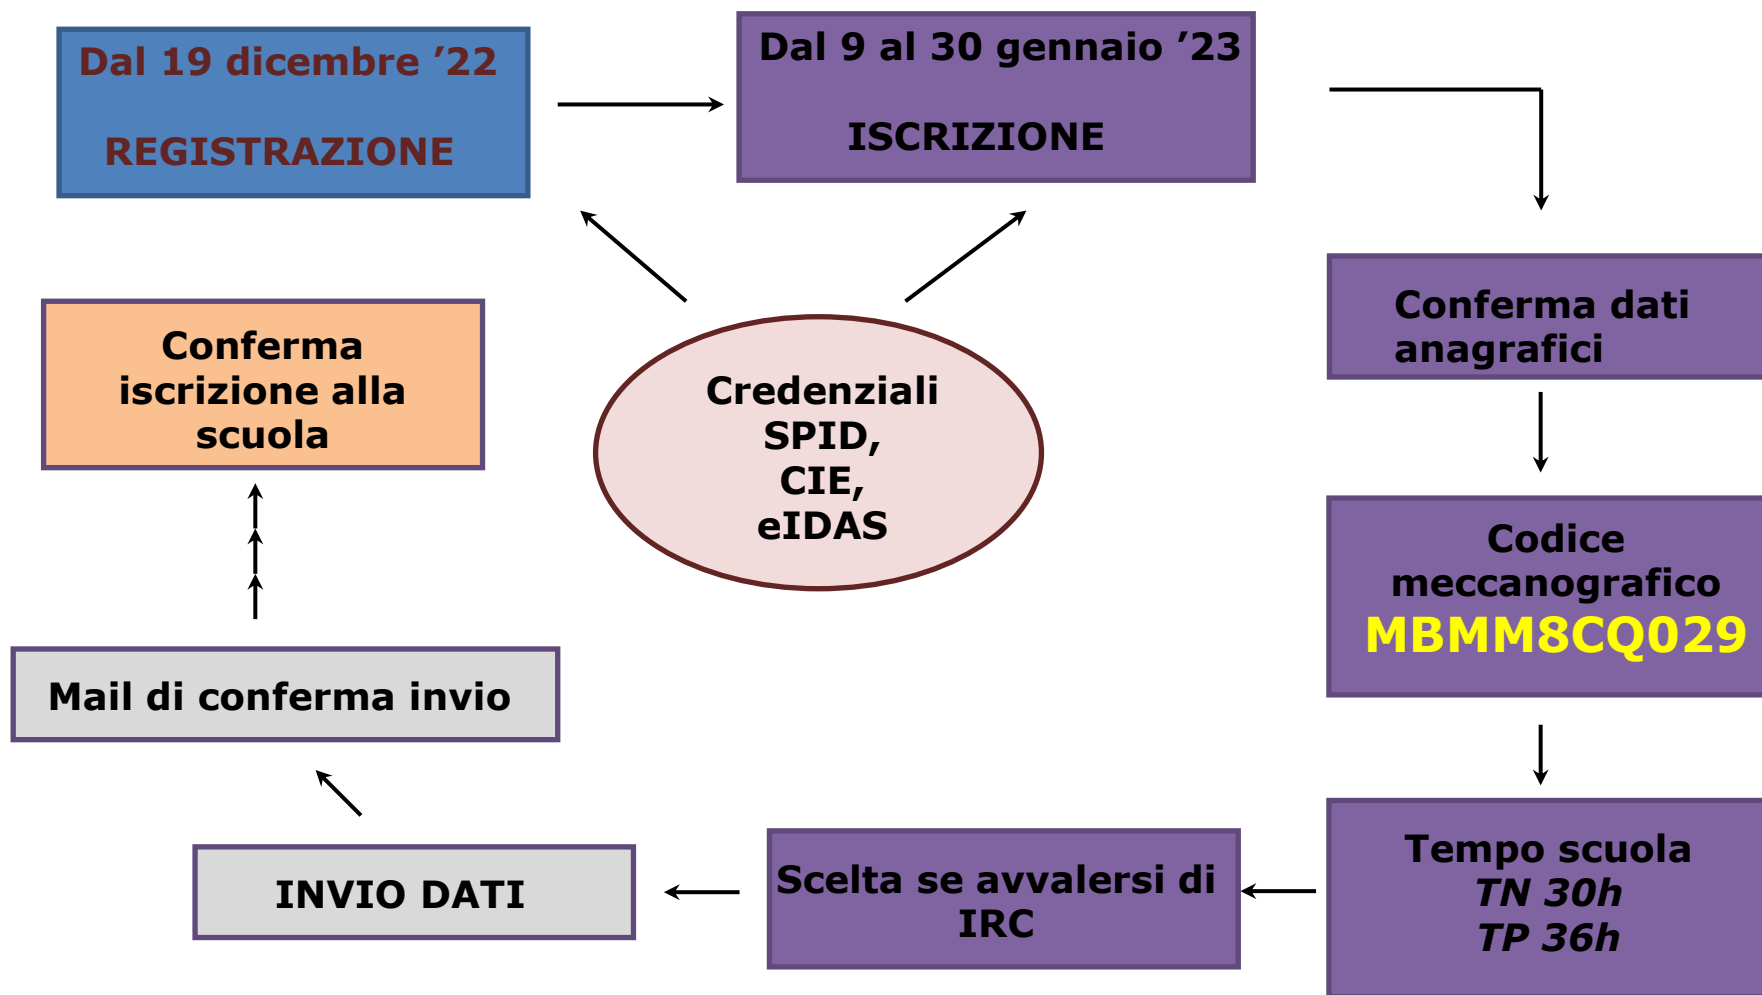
Dal 19 dicembre ’22

REGISTRAZIONE

Dal 9 al 30 gennaio ’23

ISCRIZIONE

Credenziali SPID, CIE, eIDAS

Conferma dati anagrafici

Codice meccanografico MBMM8CQ029

Tempo scuola
TN 30h
TP 36h

Scelta se avvalersi di IRC

INVIO DATI

Mail di conferma invio

Conferma iscrizione alla scuola